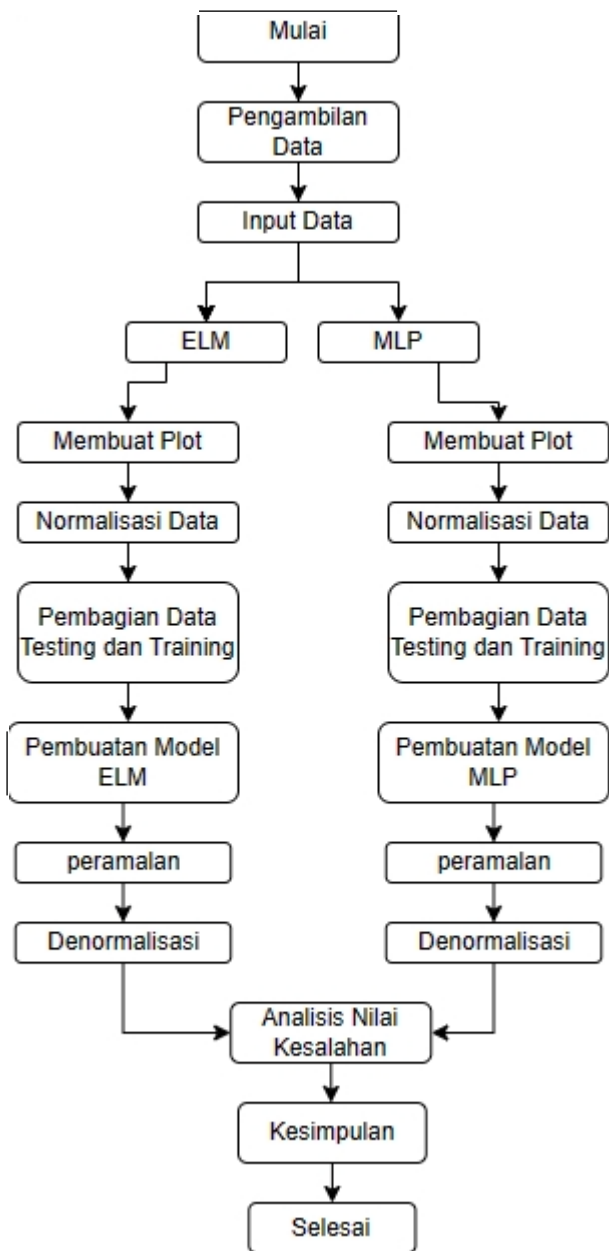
Mulai

Pengambilan Data

Input Data

ELM

MLP

Membuat Plot

Normalisasi Data

Pembagian Data Testing dan Training

Pembuatan Model ELM

peramalan

Denormalisasi

Membuat Plot

Normalisasi Data

Pembagian Data Testing dan Training

Pembuatan Model MLP

peramalan

Denormalisasi

Analisis Nilai Kesalahan

Kesimpulan

Selesai